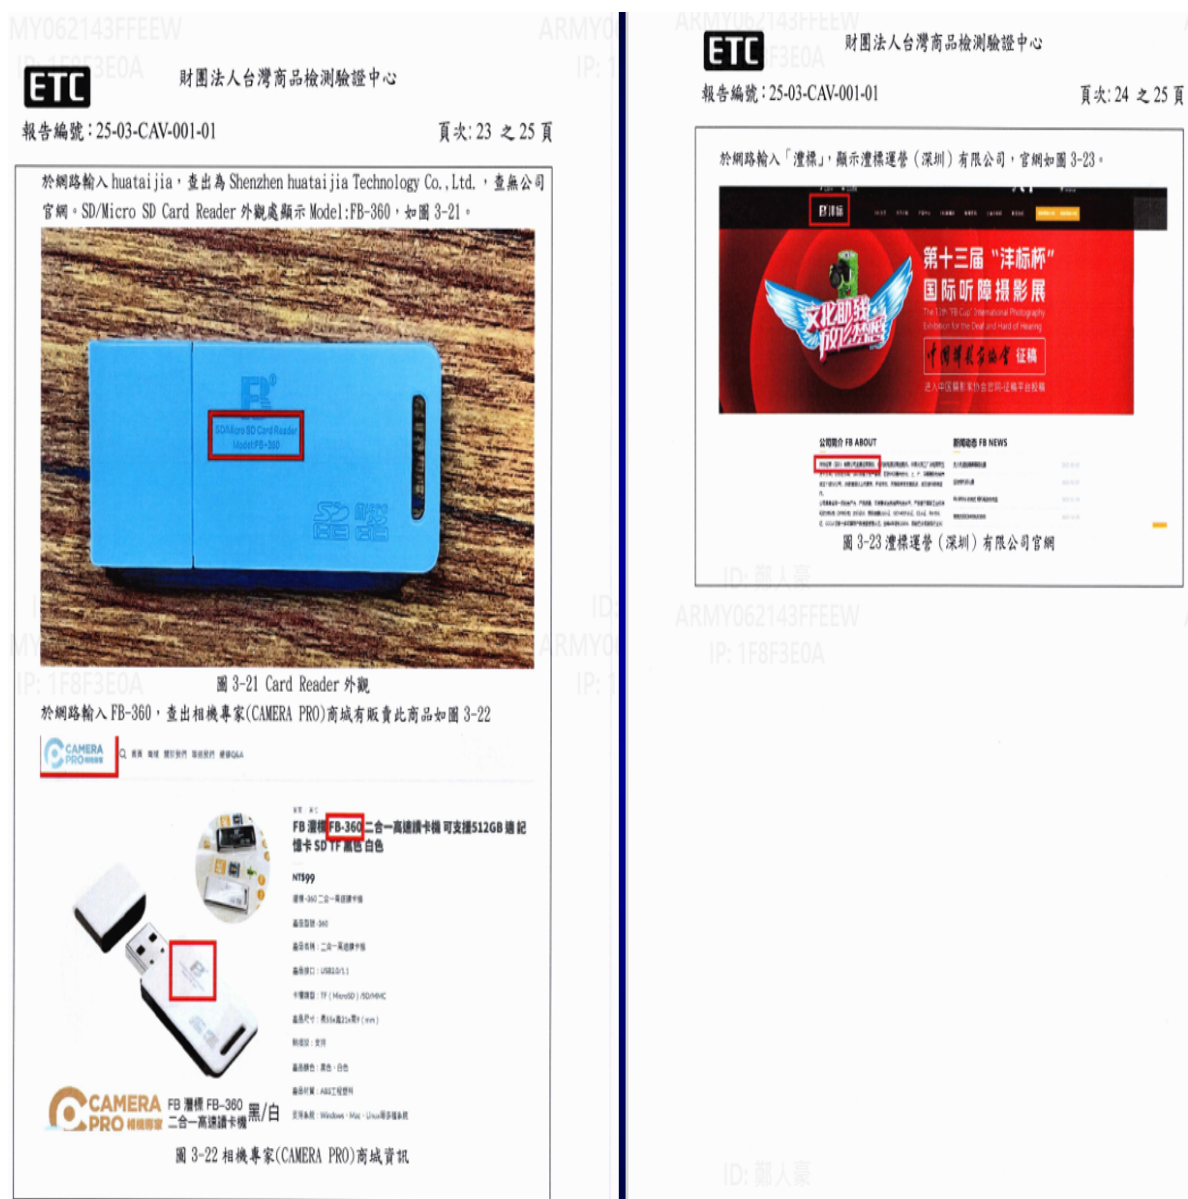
MY062143FFEEW
IP: 1F8F3E0A
ARMY0
IP: 1

ETC 財團法人台灣商品檢測驗證中心

報告編號：25-03-CAV-001-01　頁次：23 之 25 頁

於網路輸入 huataijia，查出為 Shenzhen huataijia Technology Co., Ltd.，查無公司官網。SD/Micro SD Card Reader 外觀處顯示 Model:FB-360，如圖 3-21。

SD/Micro SD Card Reader Model:FB-360

圖 3-21 Card Reader 外觀

於網路輸入 FB-360，查出相機專家(CAMERA PRO)商城有販賣此商品如圖 3-22

CAMERA PRO

FB 灃標 FB-360 二合一高速讀卡機 可支援512GB 適記憶卡 SD TF 黑色 白色

NT$99

CAMERA PRO 相機專家 FB 灃標 FB-360 二合一高速讀卡機 黑/白

圖 3-22 相機專家(CAMERA PRO)商城資訊

ARMY062143FFEEW
IP: 1F8F3E0A

ETC 財團法人台灣商品檢測驗證中心

報告編號：25-03-CAV-001-01　頁次：24 之 25 頁

於網路輸入「灃標」，顯示灃標運營（深圳）有限公司，官網如圖 3-23。

第十三屆 "沣标杯" 国际听障摄影展

公司简介 FB ABOUT
新闻动态 FB NEWS

圖 3-23 灃標運營（深圳）有限公司官網

ID: 鄭人豪
ARMY062143FFEEW
IP: 1F8F3E0A
ID: 鄭人豪